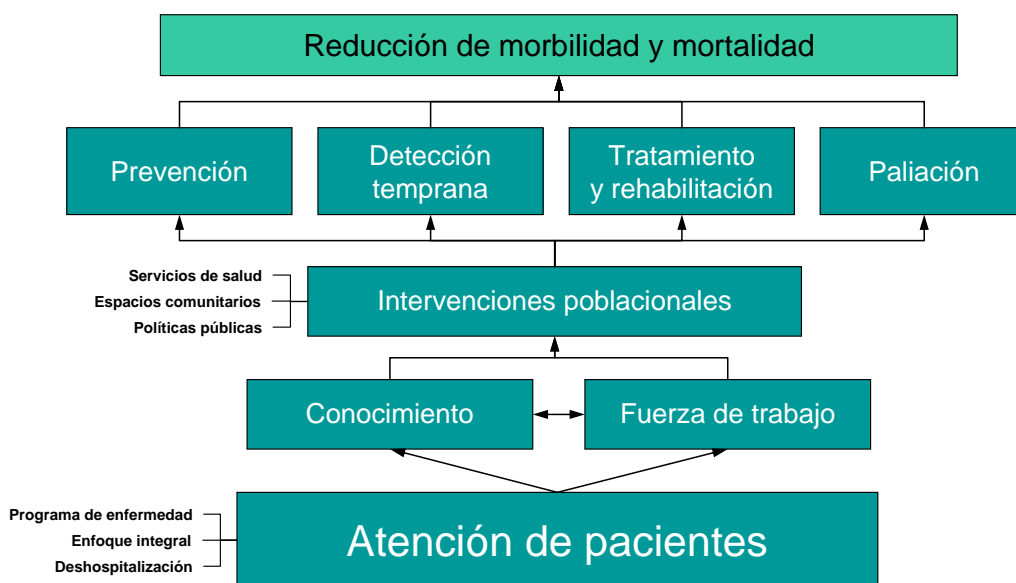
Reducción de morbilidad y mortalidad

Prevención

Detección temprana

Tratamiento y rehabilitación

Paliación

Servicios de salud
Espacios comunitarios
Políticas públicas

Intervenciones poblacionales

Conocimiento

Fuerza de trabajo

Programa de enfermedad
Enfoque integral
Deshospitalización

Atención de pacientes